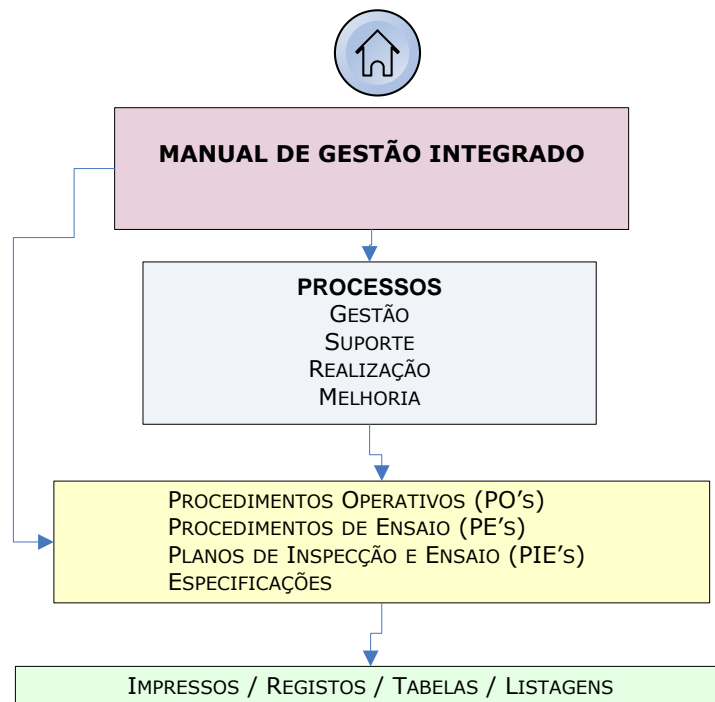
MANUAL DE GESTÃO INTEGRADO

PROCESSOS
Gestão
Suporte
Realização
Melhoria

Procedimentos Operativos (PO's)
Procedimentos de Ensaio (PE's)
Planos de Inspecção e Ensaio (PIE's)
Especificações

Impressos / Registos / Tabelas / Listagens